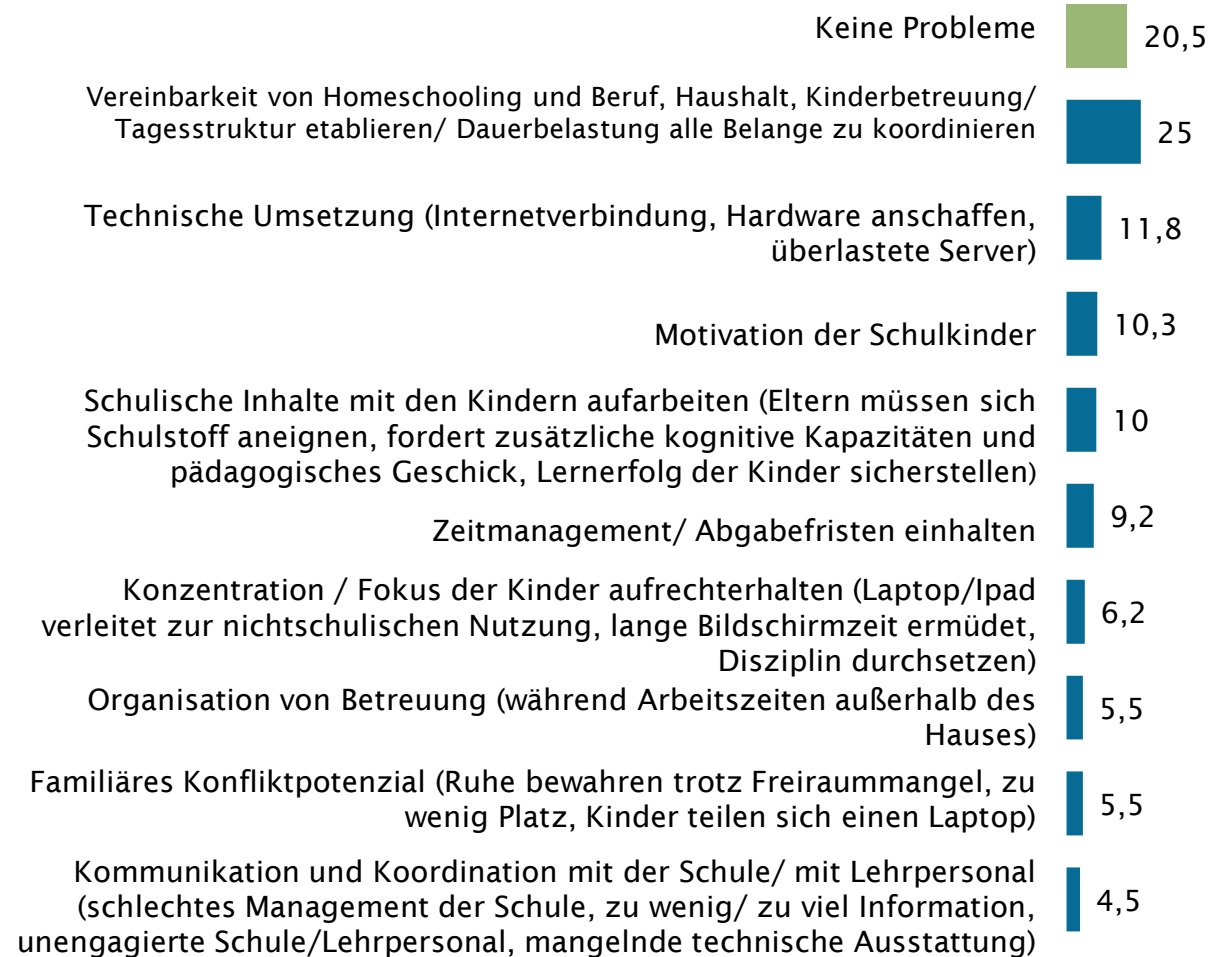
Keine Probleme
20,5

Vereinbarkeit von Homeschooling und Beruf, Haushalt, Kinderbetreuung/ Tagesstruktur etablieren/ Dauerbelastung alle Belange zu koordinieren
25

Technische Umsetzung (Internetverbindung, Hardware anschaffen, überlastete Server)
11,8

Motivation der Schulkinder
10,3

Schulische Inhalte mit den Kindern aufarbeiten (Eltern müssen sich Schulstoff aneignen, fordert zusätzliche kognitive Kapazitäten und pädagogisches Geschick, Lernerfolg der Kinder sicherstellen)
10

Zeitmanagement/ Abgabefristen einhalten
9,2

Konzentration / Fokus der Kinder aufrechterhalten (Laptop/Ipad verleitet zur nichtschulischen Nutzung, lange Bildschirmzeit ermüdet, Disziplin durchsetzen)
6,2

Organisation von Betreuung (während Arbeitszeiten außerhalb des Hauses)
5,5

Familiäres Konfliktpotenzial (Ruhe bewahren trotz Freiraummangel, zu wenig Platz, Kinder teilen sich einen Laptop)
5,5

Kommunikation und Koordination mit der Schule/ mit Lehrpersonal (schlechtes Management der Schule, zu wenig/ zu viel Information, unengagierte Schule/Lehrpersonal, mangelnde technische Ausstattung)
4,5